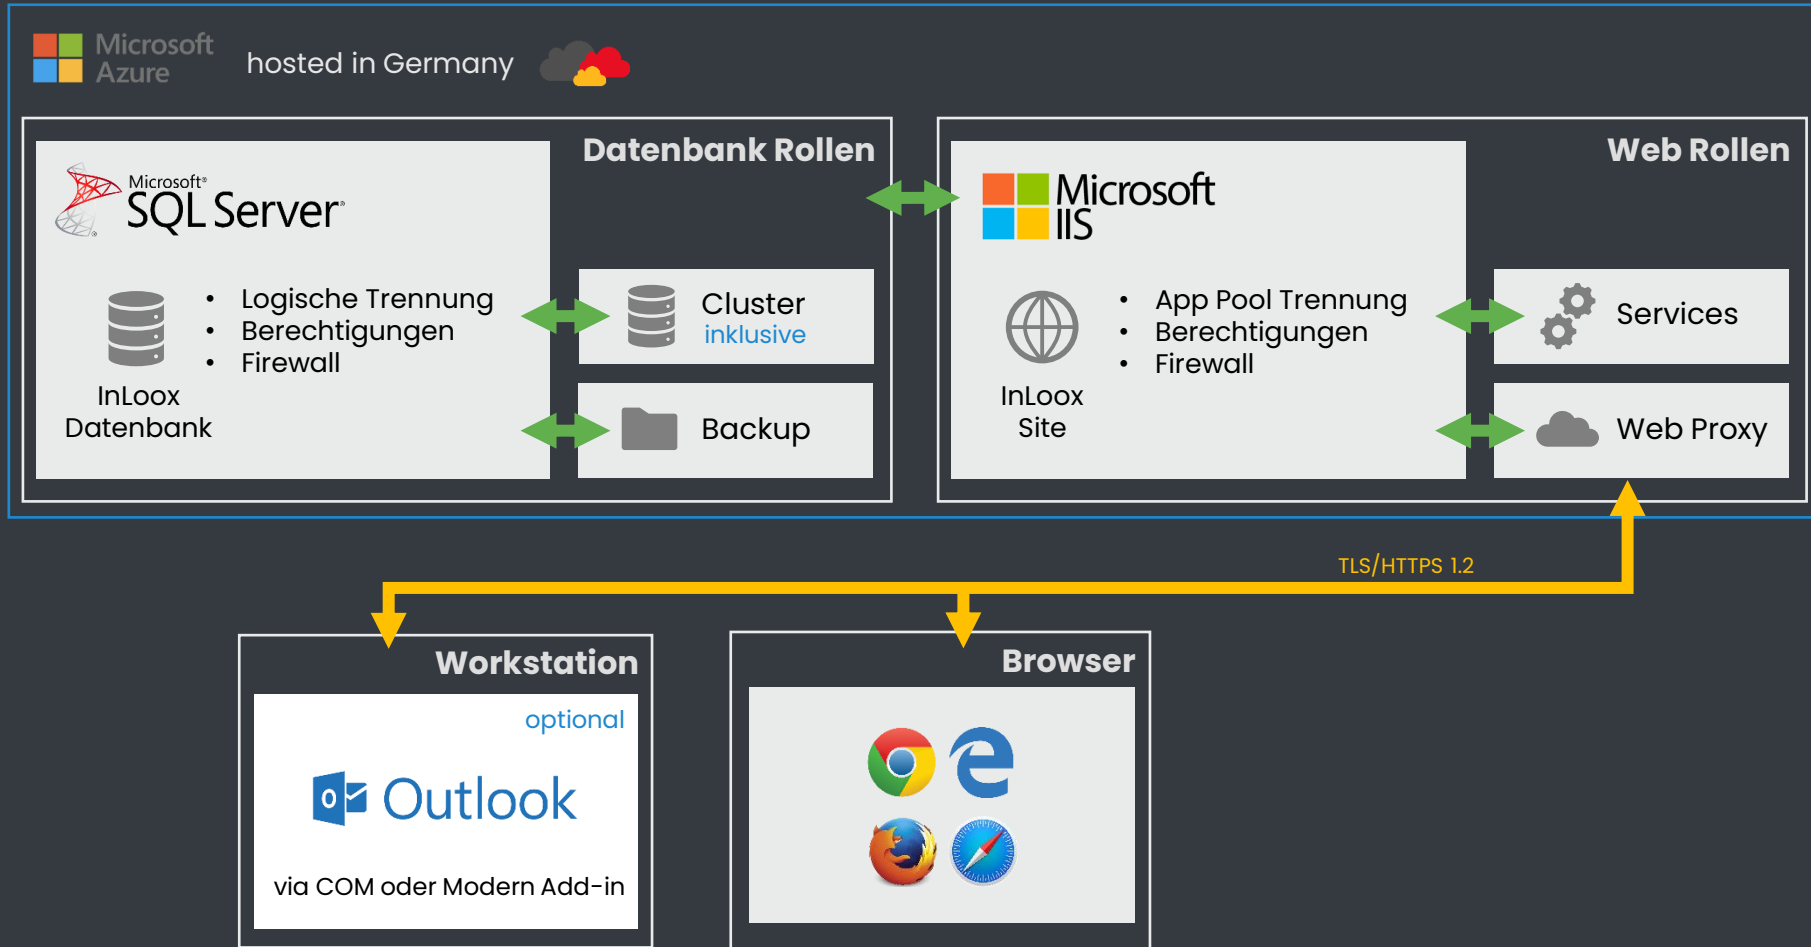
Microsoft Azure hosted in Germany

Datenbank Rollen

Microsoft® SQL Server®

- Logische Trennung
- Berechtigungen
- Firewall

InLoox Datenbank

Cluster inklusive

Backup

Web Rollen

Microsoft IIS

- App Pool Trennung
- Berechtigungen
- Firewall

InLoox Site

Services

Web Proxy

TLS/HTTPS 1.2

Workstation

optional

Outlook

via COM oder Modern Add-in

Browser